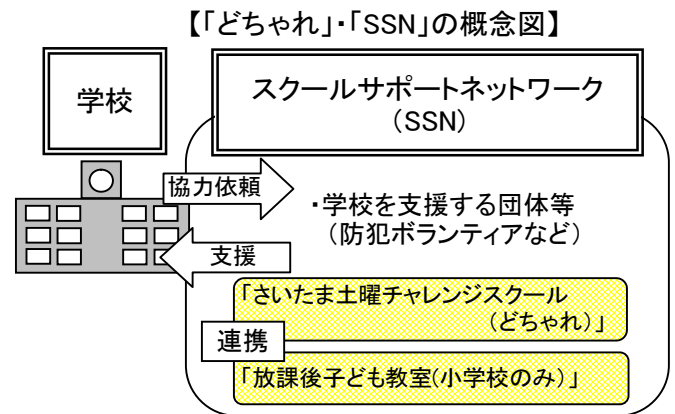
【「どちゃれ」・「SSN」の概念図】

学校

スクールサポートネットワーク
(SSN)

協力依頼

・学校を支援する団体等
(防犯ボランティアなど)

支援

「さいたま土曜チャレンジスクール
(どちゃれ)」

連携

「放課後子ども教室(小学校のみ)」